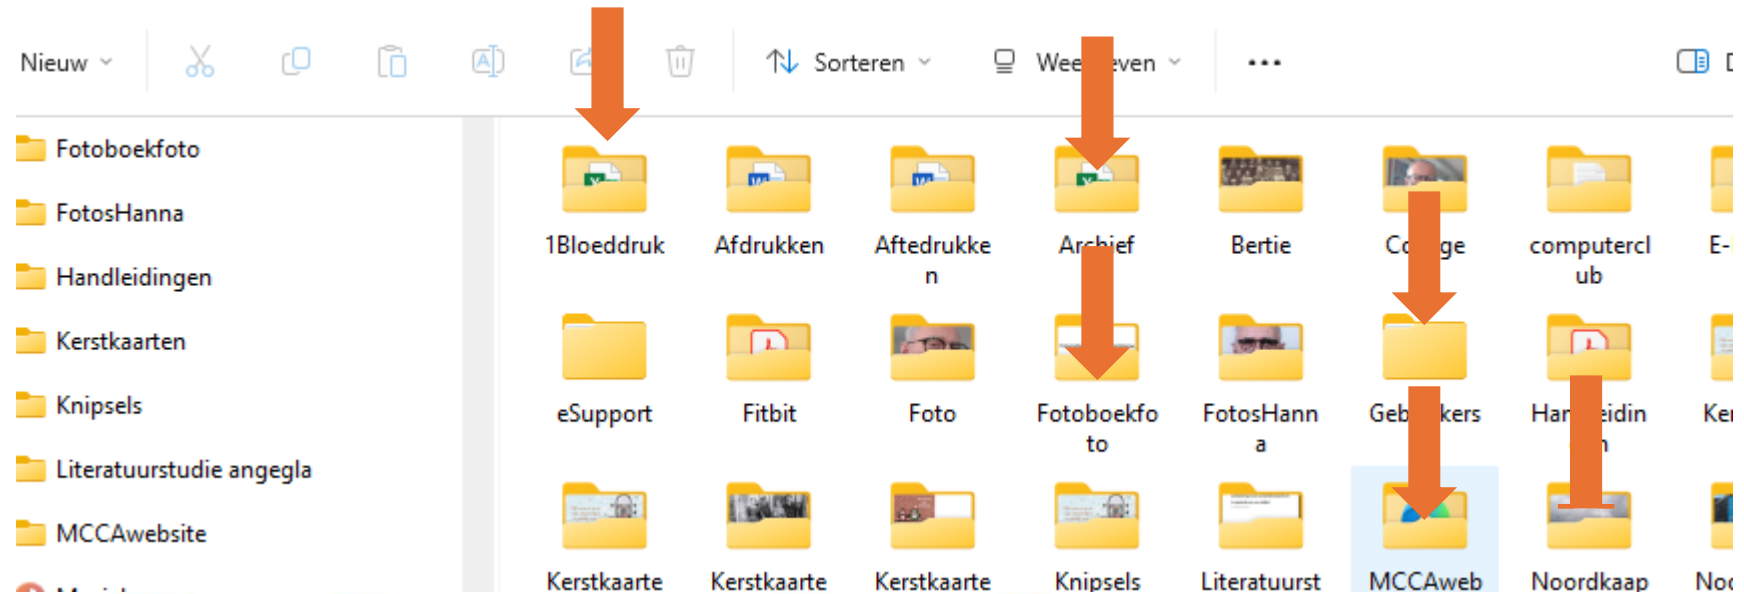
Nieuw

Sorteren

Wee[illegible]even

...

Fotoboekfoto

FotosHanna

Handleidingen

Kerstkaarten

Knipsels

Literatuurstudie angegla

MCCAwebsite

1Bloeddruk

Afdrukken

Aftedrukken

Ar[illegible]ief

Bertie

Co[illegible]ge

computerclub

E-

eSupport

Fitbit

Foto

Fotoboekfoto

FotosHanna

Geb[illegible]kers

Har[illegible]eidin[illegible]n

Ke

Kerstkaarte

Kerstkaarte

Kerstkaarte

Knipsels

Literatuurst

MCCAweb

Noordkaap

No